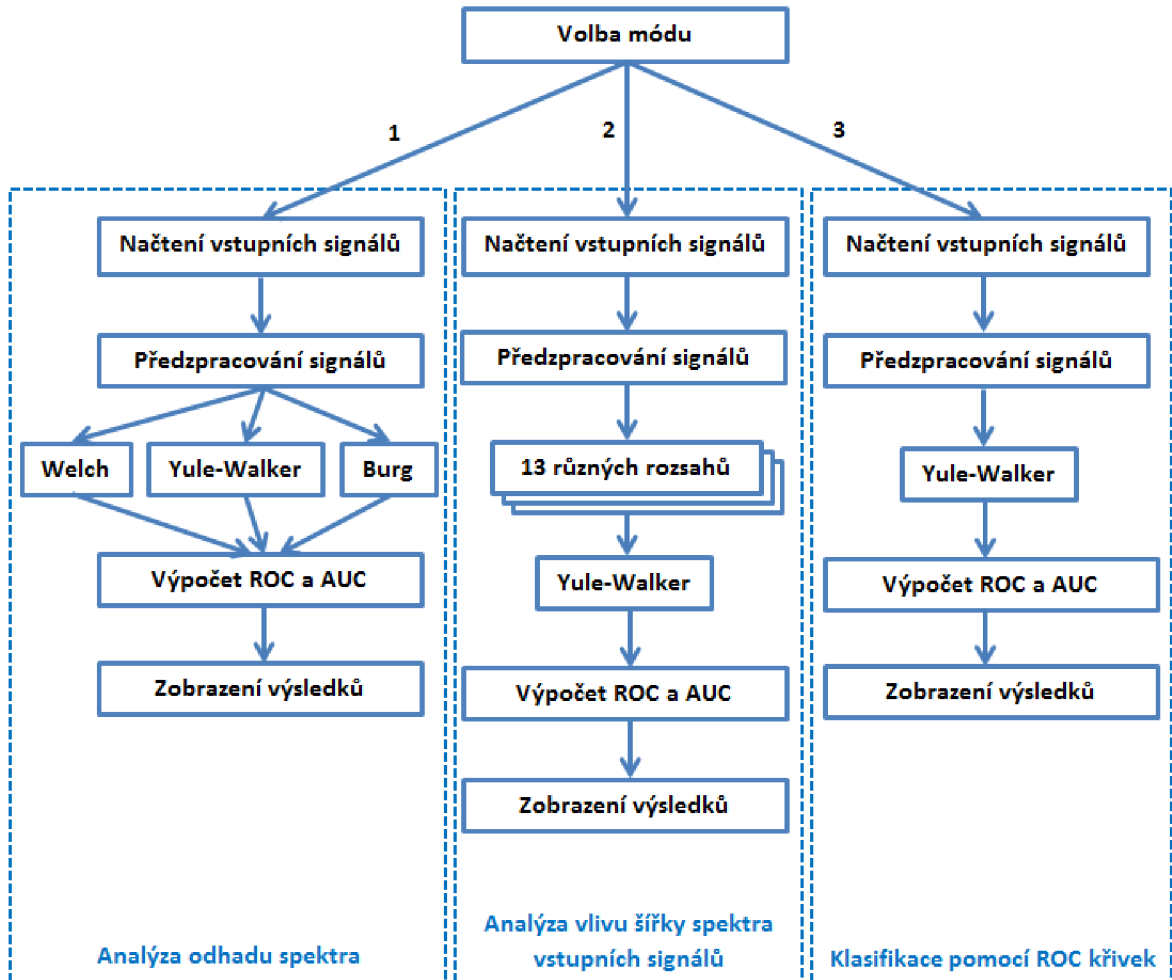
Volba módu

1

2

3

Načtení vstupních signálů

Předzpracování signálů

Welch

Yule-Walker

Burg

Výpočet ROC a AUC

Zobrazení výsledků

Analýza odhadu spektra

Načtení vstupních signálů

Předzpracování signálů

13 různých rozsahů

Yule-Walker

Výpočet ROC a AUC

Zobrazení výsledků

Analýza vlivu šířky spektra vstupních signálů

Načtení vstupních signálů

Předzpracování signálů

Yule-Walker

Výpočet ROC a AUC

Zobrazení výsledků

Klasifikace pomocí ROC křivek